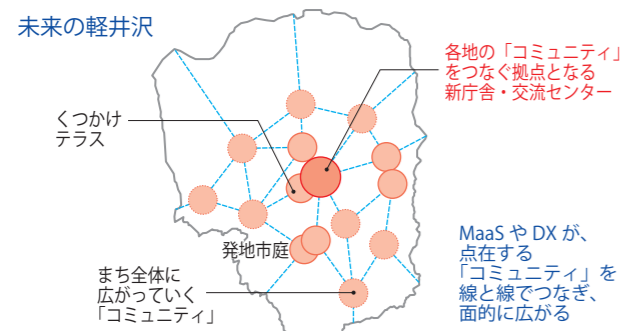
未来の軽井沢

各地の「コミュニティ」をつなぐ拠点となる新庁舎・交流センター

くつかけテラス

発地市庭

MaaS や DX が、点在する「コミュニティ」を線と線でつなぎ、面的に広がる

まち全体に広がっていく「コミュニティ」